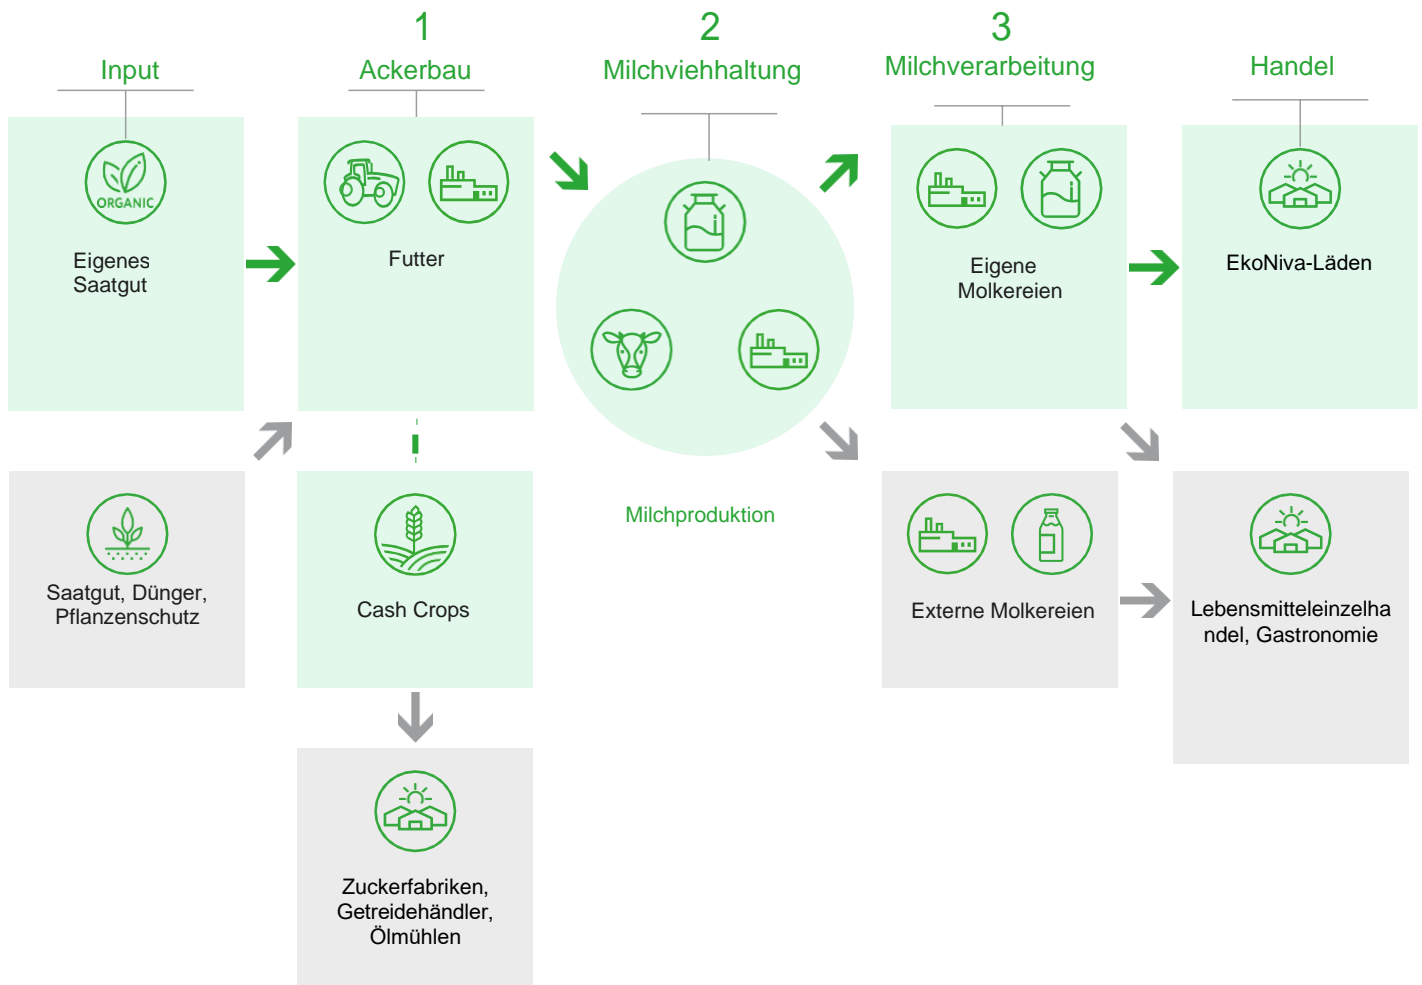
Input

1
Ackerbau

2
Milchviehhaltung

3
Milchverarbeitung

Handel

ORGANIC

Eigenes Saatgut

Futter

Eigene Molkereien

EkoNiva-Läden

Milchproduktion

Saatgut, Dünger, Pflanzenschutz

Cash Crops

Externe Molkereien

Lebensmitteleinzelhandel, Gastronomie

Zuckerfabriken, Getreidehändler, Ölmühlen